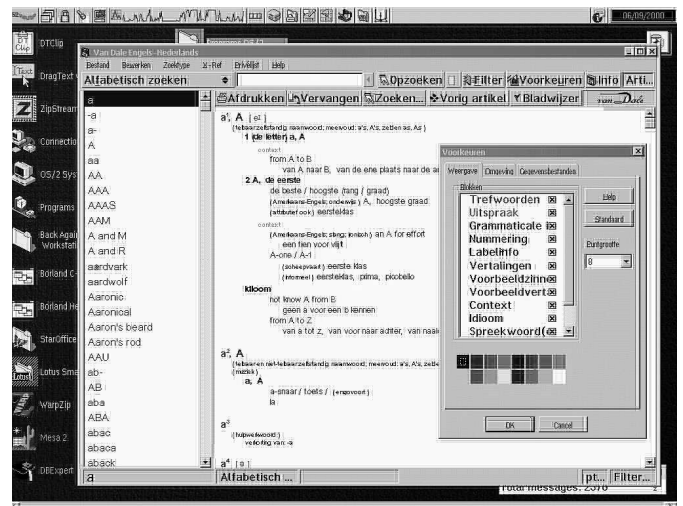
06/09/2000

DTClip
DragText
ZipStream
Connectio
OS/2 Sys
Programs
Back Agai Workstati
Borland C
Borland He
StarOffice
Lotus Sma
WarpZip
Mesa 2
DBExpert

Van Dale Engels-Nederlands
Bestand Bewerken Zoektype X-Ref Erbijlijst Help
Alfabetisch zoeken
Opzoeken Filter Voorkeuren Info Arti...
Afdrukken Vervangen Zoeken... Vorig artikel Bladwijzer

a
-a
a-
A
aa
AA
AAA
AAAS
AAM
A and M
A and R
aardvark
aardwolf
Aaronic
Aaronical
Aaron's beard
Aaron's rod
AAU
ab-
AB
aba
ABA
abac
abaca
aback
a

a¹, A [eɪ]
(telbaar zelfstandig naamwoord; meervoud: a's, A's, zelden as, As)
1 de letter a, A
context
from A to B
van A naar B, van de ene plaats naar de a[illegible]
2 A, de eerste
de beste / hoogste (rang / graad)
(Amerikaans-Engels; onderwijs) A, hoogste graad
(attributief ook) eersteklas
context
(Amerikaans-Engels; slang; kortschrift) an A for effort
een tien voor vlijt
A-one / A-1
(scheepvaart) eerste klas
(informeel) eersteklas, prima, picobello
Idioom
not know A from B
geen a voor een b kennen
from A to Z
van a tot z, van voor naar achter, van naal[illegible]

a², A
(telbaar en niet-telbaar zelfstandig naamwoord; meervoud: a's, A's, zelde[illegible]
(muziek)
a, A
a-snaar / toets / (ongevoord)
la

a³
(hulpwerkwoord)
verkorting van -a

a⁴ [ə]

Alfabetisch ...
pt... Filter...
Total messages: 2570

Voorkeuren
Weergave Omgeving Gegevensbestanden
Blokken
Trefwoorden
Uitspraak
Grammaticale
Nummering
LabelInfo
Vertalingen
Voorbeeldzinn
Voorbeeldvert
Context
Idioom
Spreekwoord(
Help
Standaard
Puntgrootte
8
OK
Cancel